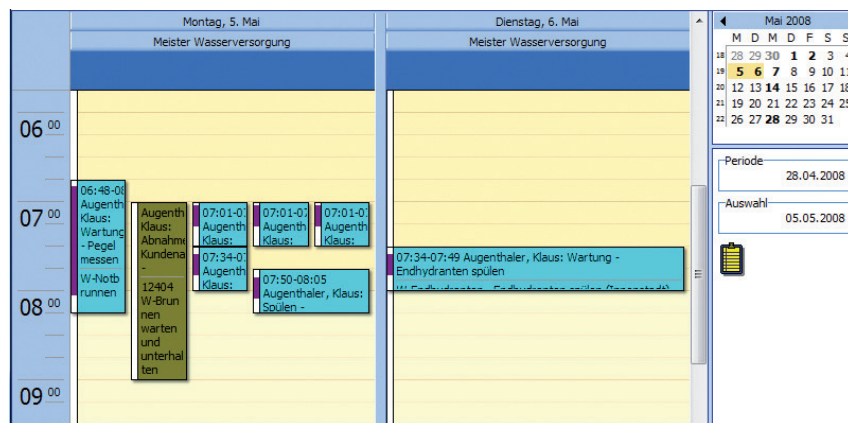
Montag, 5. Mai

Meister Wasserversorgung

Dienstag, 6. Mai

Meister Wasserversorgung

$06^{00}$

$07^{00}$

$08^{00}$

$09^{00}$

06:48-08 Augenth Klaus: Wartung - Pegel messen W-Notb runnen

Augenth Klaus: Abnahme Kundena - 12404 W-Brunnen warten und unterhalten

07:01-07 Augenth Klaus:

07:01-07 Augenth Klaus:

07:01-07 Augenth Klaus:

07:34-07 Augenth Klaus:

07:50-08:05 Augenthaler, Klaus: Spülen -

07:34-07:49 Augenthaler, Klaus: Wartung - Endhydranten spülen

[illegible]

Mai 2008

| | M | D | M | D | F | S | S |
|---|---|---|---|---|---|---|---|
| 18 | 28 | 29 | 30 | 1 | 2 | 3 | 4 |
| 19 | 5 | 6 | 7 | 8 | 9 | 10 | 11 |
| 20 | 12 | 13 | 14 | 15 | 16 | 17 | 18 |
| 21 | 19 | 20 | 21 | 22 | 23 | 24 | 25 |
| 22 | 26 | 27 | 28 | 29 | 30 | 31 | |

Periode

28.04.2008

Auswahl

05.05.2008